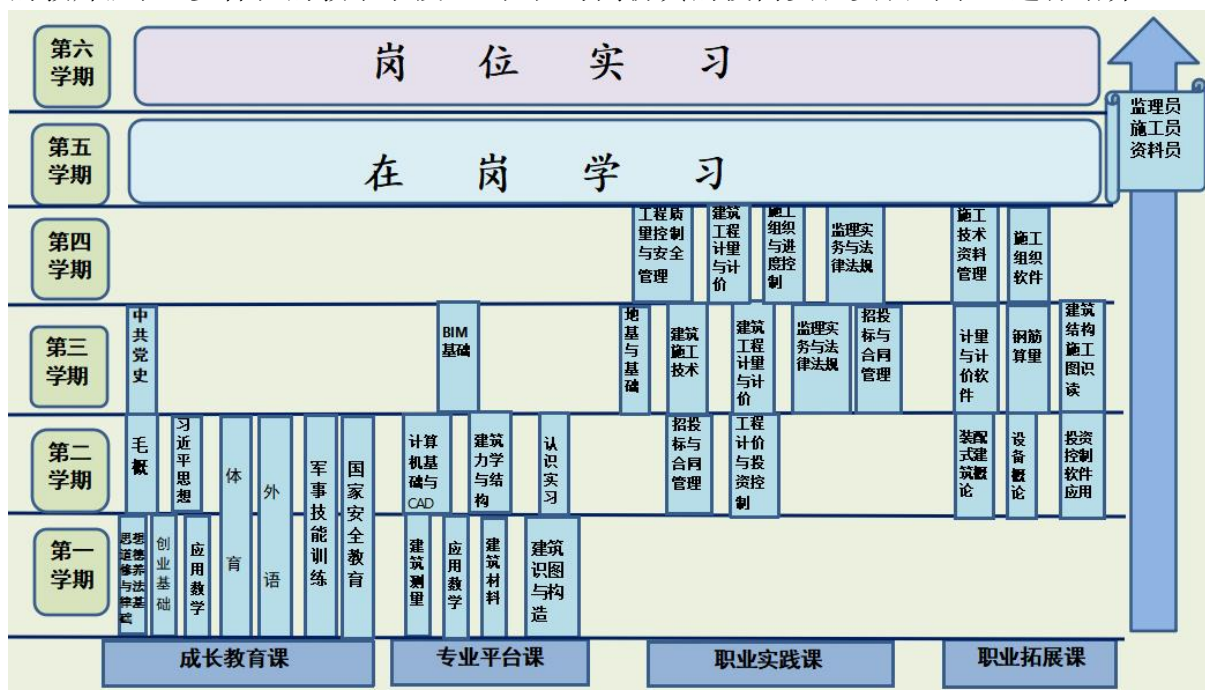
第六学期
岗 位 实 习

第五学期
在 岗 学 习

监理员
施工员
资料员

第四学期
工程质量控制与安全管理
建筑工程计量与计价
施工组织与进度控制
监理实务与法律法规
施工技术资料管理
施工组织软件

第三学期
中共党史
BIM基础
地基与基础
建筑施工技术
建筑工程计量与计价
监理实务与法律法规
招投标与合同管理
计量与计价软件
钢筋算量
建筑结构施工图识读

第二学期
毛概
习近平思想
计算机基础与CAD
建筑力学与结构
认识实习
招投标与合同管理
工程计价与投资控制
装配式建筑概论
设备概论
投资控制软件应用

第一学期
思想道德修养与法律基础
创业基础
应用数学
体育
外语
军事技能训练
国家安全教育
建筑测量
应用数学
建筑材料
建筑识图与构造

成长教育课
专业平台课
职业实践课
职业拓展课